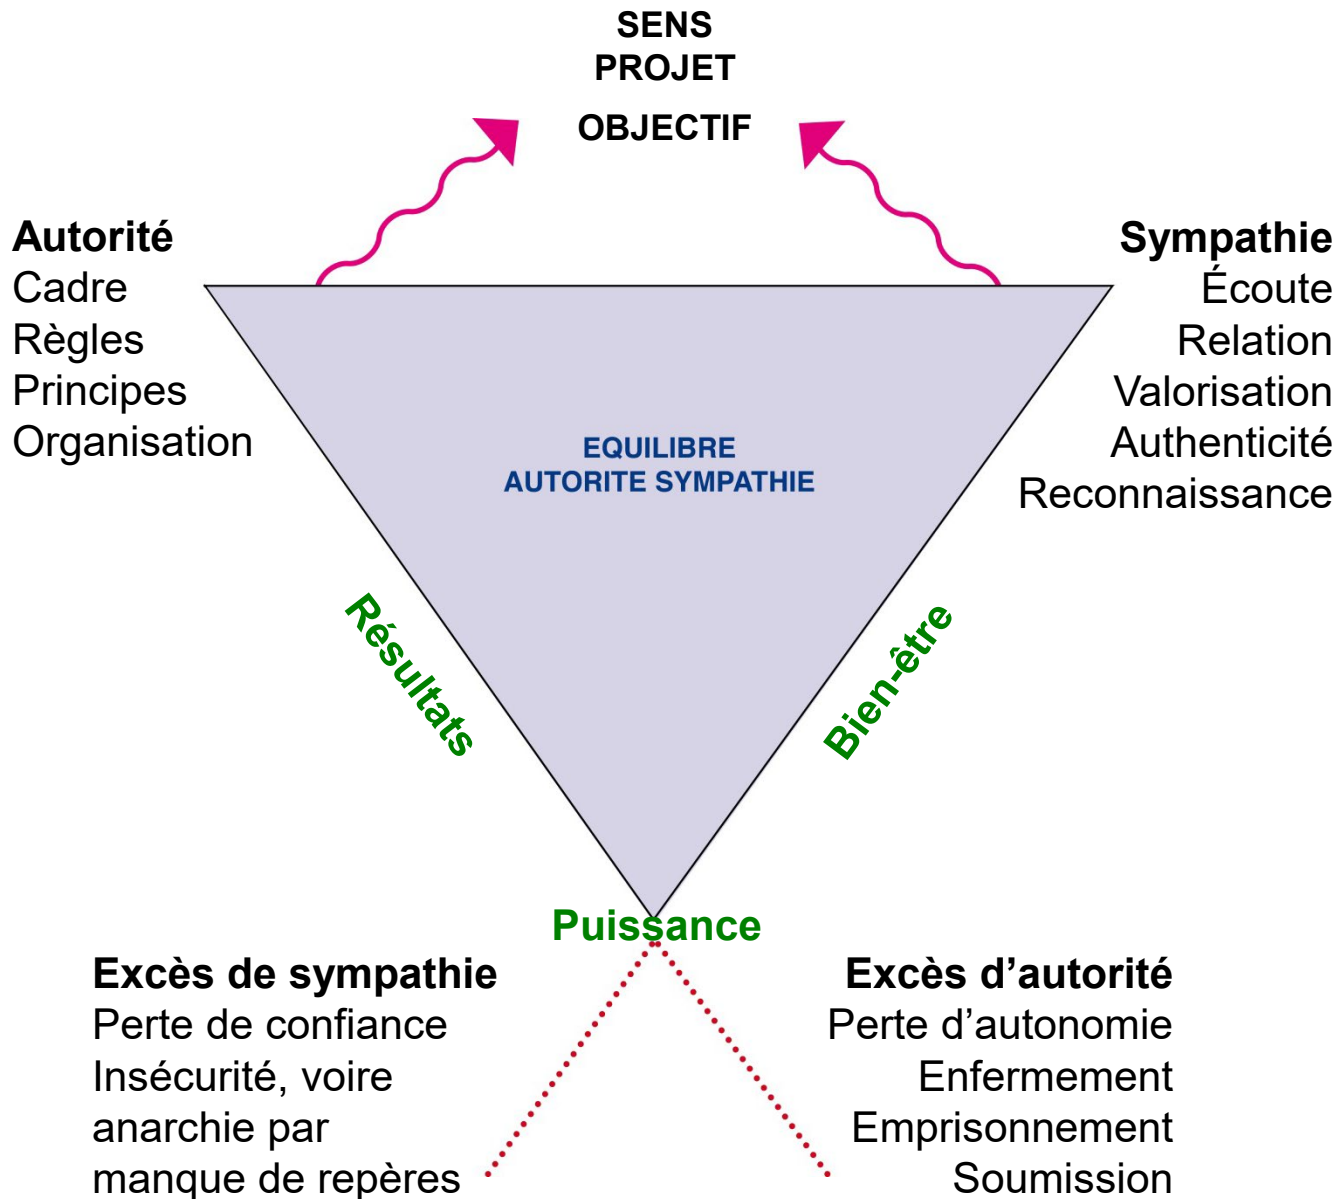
SENS
PROJET
OBJECTIF

Autorité
Cadre
Règles
Principes
Organisation

Sympathie
Écoute
Relation
Valorisation
Authenticité
Reconnaissance

EQUILIBRE
AUTORITE SYMPATHIE

Résultats

Bien-être

Puissance

Excès de sympathie
Perte de confiance
Insécurité, voire anarchie par manque de repères

Excès d'autorité
Perte d'autonomie
Enfermement
Emprisonnement
Soumission